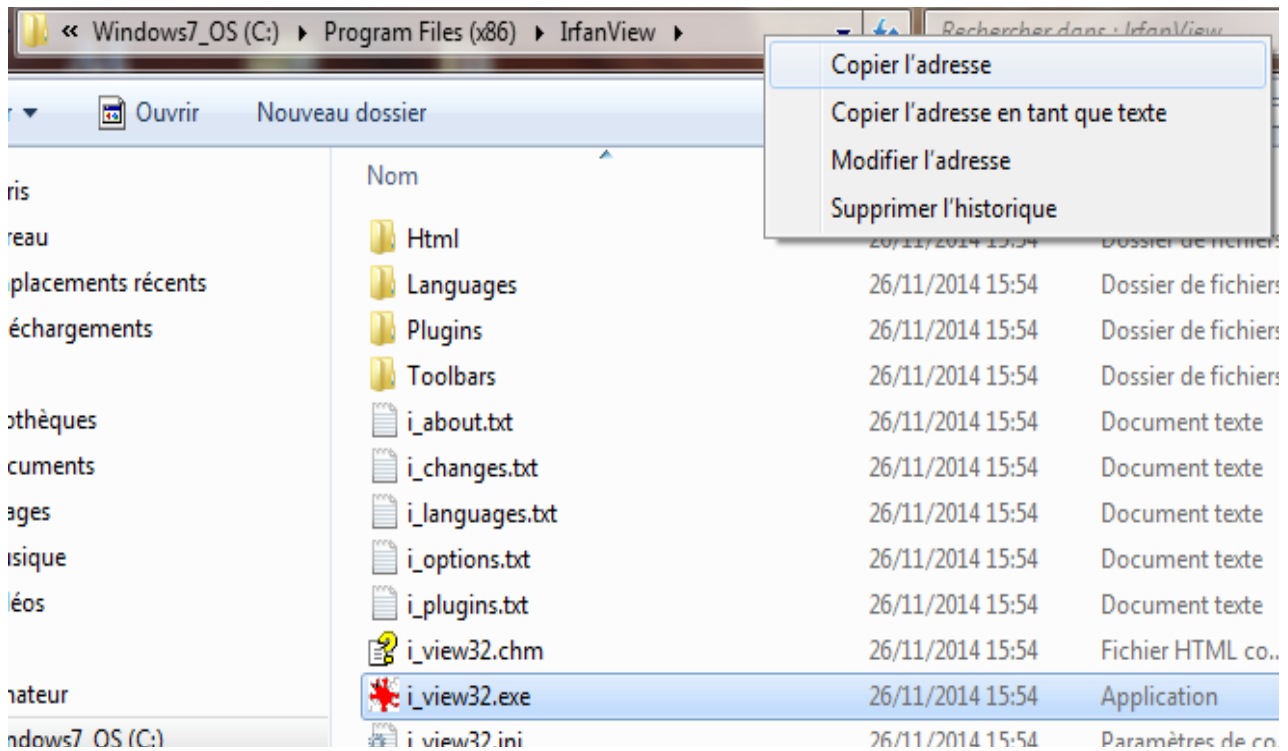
« Windows7_OS (C:) ▸ Program Files (x86) ▸ IrfanView ▸

Rechercher dans : IrfanView

Copier l'adresse
Copier l'adresse en tant que texte
Modifier l'adresse
Supprimer l'historique

Ouvrir
Nouveau dossier

ris
reau
placements récents
échargements
othèques
cuments
ages
isique
léos
nateur
ndows7_OS (C:)

| Nom | | |
|---|---|---|
| Html | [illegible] | Dossier de fichiers |
| Languages | 26/11/2014 15:54 | Dossier de fichiers |
| Plugins | 26/11/2014 15:54 | Dossier de fichiers |
| Toolbars | 26/11/2014 15:54 | Dossier de fichiers |
| i_about.txt | 26/11/2014 15:54 | Document texte |
| i_changes.txt | 26/11/2014 15:54 | Document texte |
| i_languages.txt | 26/11/2014 15:54 | Document texte |
| i_options.txt | 26/11/2014 15:54 | Document texte |
| i_plugins.txt | 26/11/2014 15:54 | Document texte |
| i_view32.chm | 26/11/2014 15:54 | Fichier HTML co... |
| i_view32.exe | 26/11/2014 15:54 | Application |
| i_view32.ini | 26/11/2014 15:54 | Paramètres de co... |